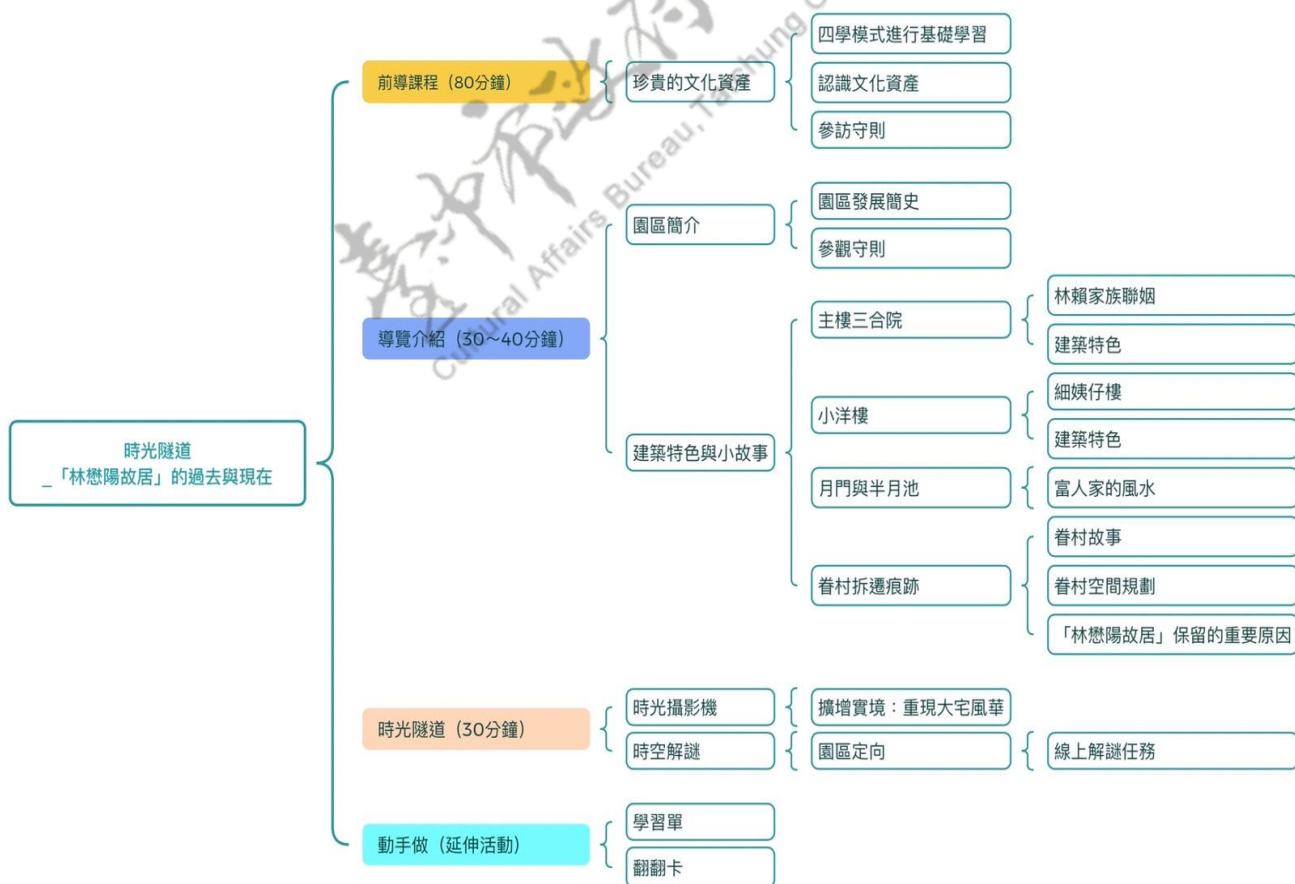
時光隧道
_「林懋陽故居」的過去與現在

前導課程（80分鐘）
珍貴的文化資產
四學模式進行基礎學習
認識文化資產
參訪守則

導覽介紹（30~40分鐘）
園區簡介
園區發展簡史
參觀守則
建築特色與小故事
主樓三合院
林賴家族聯姻
建築特色
小洋樓
細姨仔樓
建築特色
月門與半月池
富人家的風水
眷村拆遷痕跡
眷村故事
眷村空間規劃
「林懋陽故居」保留的重要原因

時光隧道（30分鐘）
時光攝影機
擴增實境：重現大宅風華
時空解謎
園區定向
線上解謎任務

動手做（延伸活動）
學習單
翻翻卡

臺中市政府
Cultural Affairs Bureau, Taichung C